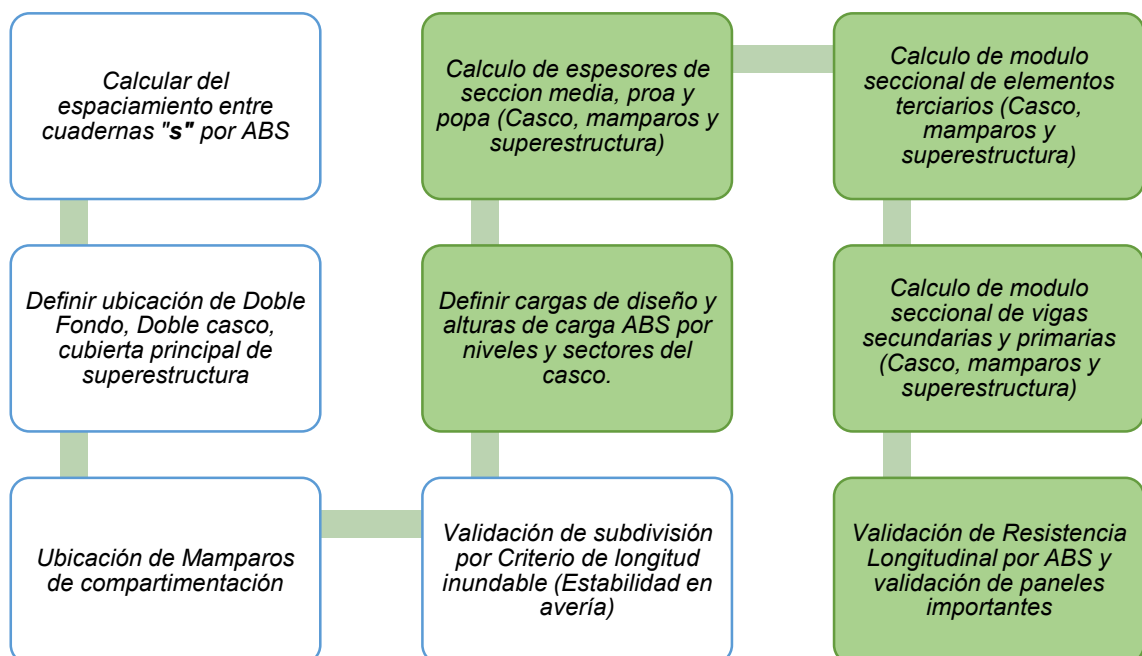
Calcular del espaciamiento entre cuadernas "**s**" por ABS

Definir ubicación de Doble Fondo, Doble casco, cubierta principal de superestructura

Ubicación de Mamparos de compartimentación

Validación de subdivisión por Criterio de longitud inundable (Estabilidad en avería)

Definir cargas de diseño y alturas de carga ABS por niveles y sectores del casco.

Calculo de espesores de seccion media, proa y popa (Casco, mamparos y superestructura)

Calculo de modulo seccional de elementos terciarios (Casco, mamparos y superestructura)

Calculo de modulo seccional de vigas secundarias y primarias (Casco, mamparos y superestructura)

Validación de Resistencia Longitudinal por ABS y validación de paneles importantes